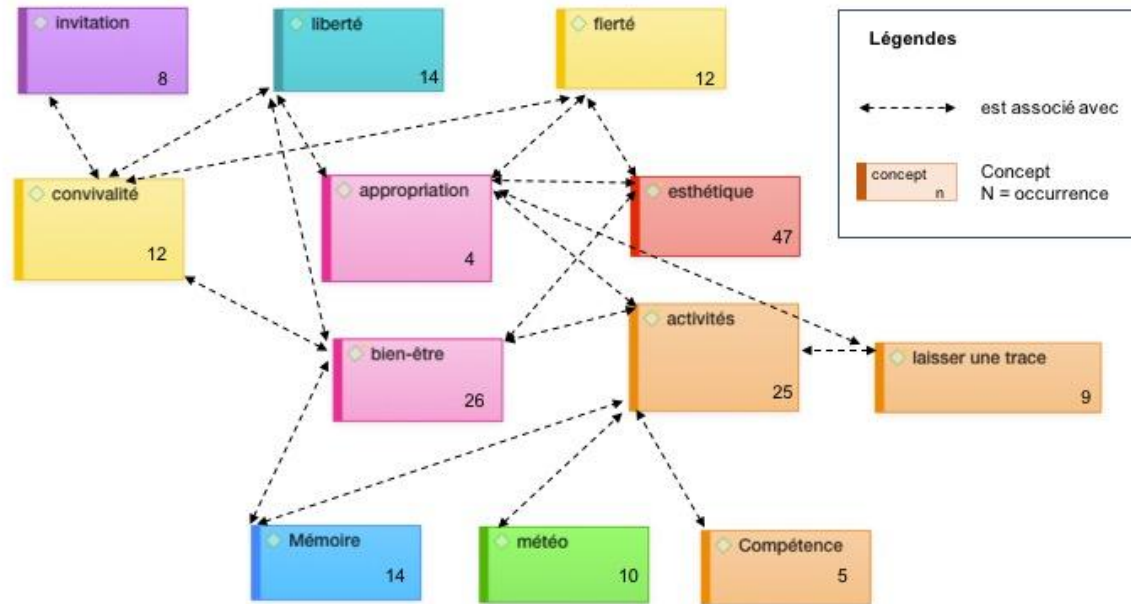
invitation
8

liberté
14

fierté
12

Légendes

est associé avec

concept
n

Concept
N = occurrence

convivialité
12

appropriation
4

esthétique
47

bien-être
26

activités
25

laisser une trace
9

Mémoire
14

météo
10

Compétence
5